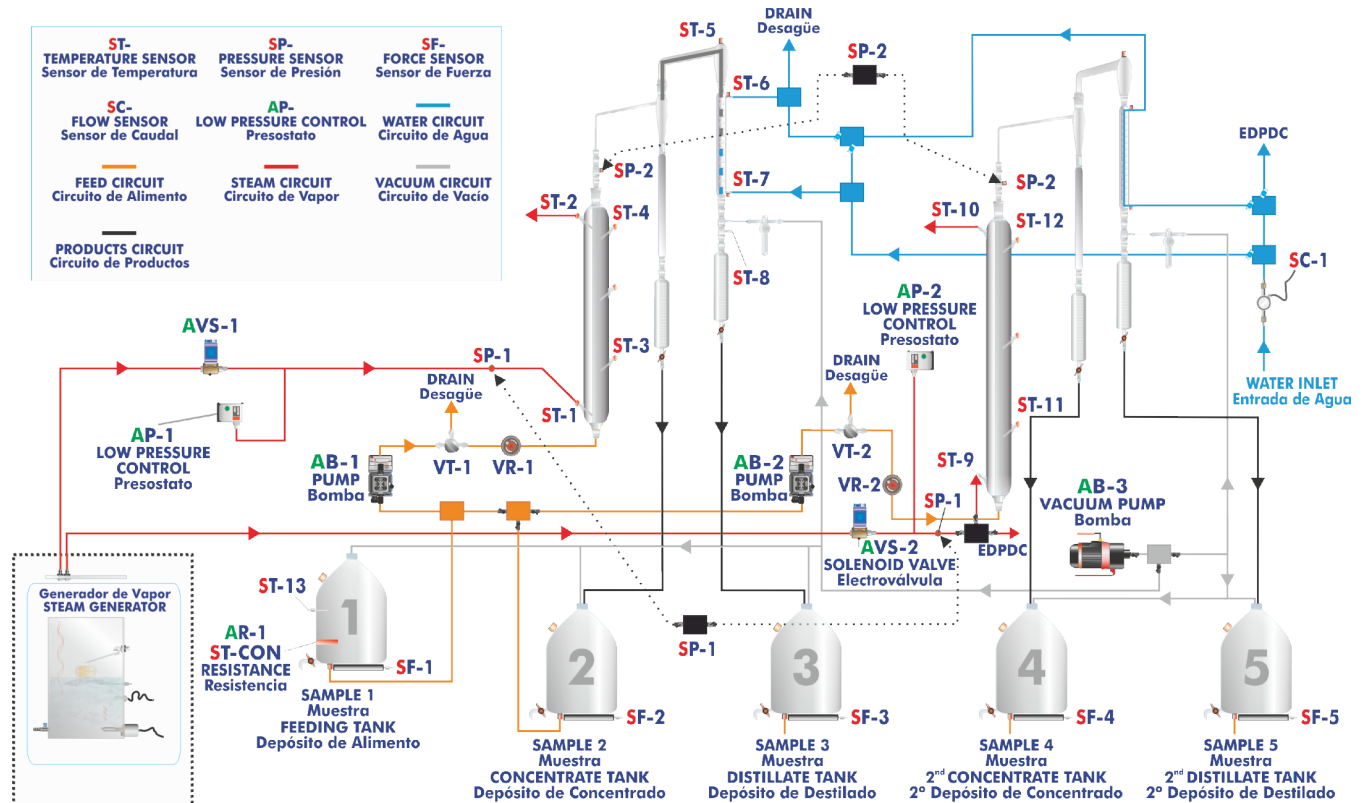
ST-
TEMPERATURE SENSOR
Sensor de Temperatura

SP-
PRESSURE SENSOR
Sensor de Presión

SF-
FORCE SENSOR
Sensor de Fuerza

SC-
FLOW SENSOR
Sensor de Caudal

AP-
LOW PRESSURE CONTROL
Presostato

WATER CIRCUIT
Circuito de Agua

FEED CIRCUIT
Circuito de Alimento

STEAM CIRCUIT
Circuito de Vapor

VACUUM CIRCUIT
Circuito de Vacío

PRODUCTS CIRCUIT
Circuito de Productos

ST-5
DRAIN
Desagüe
SP-2
ST-6
SP-2
ST-7
ST-2
ST-4
ST-8
ST-3
ST-1
SP-1
DRAIN
Desagüe
AVS-1
AP-1
LOW PRESSURE CONTROL
Presostato
AB-1
PUMP
Bomba
VT-1
VR-1
EDPDC
SP-2
ST-10
ST-12
SC-1
AP-2
LOW PRESSURE CONTROL
Presostato
DRAIN
Desagüe
VT-2
VR-2
AB-2
PUMP
Bomba
ST-11
ST-9
SP-1
EDPDC
AB-3
VACUUM PUMP
Bomba
WATER INLET
Entrada de Agua
AVS-2
SOLENOID VALVE
Electroválvula
SP-1

Generador de Vapor
STEAM GENERATOR

ST-13
1
AR-1
ST-CON
RESISTANCE
Resistencia
SF-1
SAMPLE 1
Muestra
FEEDING TANK
Depósito de Alimento

2
SF-2
SAMPLE 2
Muestra
CONCENTRATE TANK
Depósito de Concentrado

3
SF-3
SAMPLE 3
Muestra
DISTILLATE TANK
Depósito de Destilado

4
SF-4
SAMPLE 4
Muestra
2nd CONCENTRATE TANK
2º Depósito de Concentrado

5
SF-5
SAMPLE 5
Muestra
2nd DISTILLATE TANK
2º Depósito de Destilado